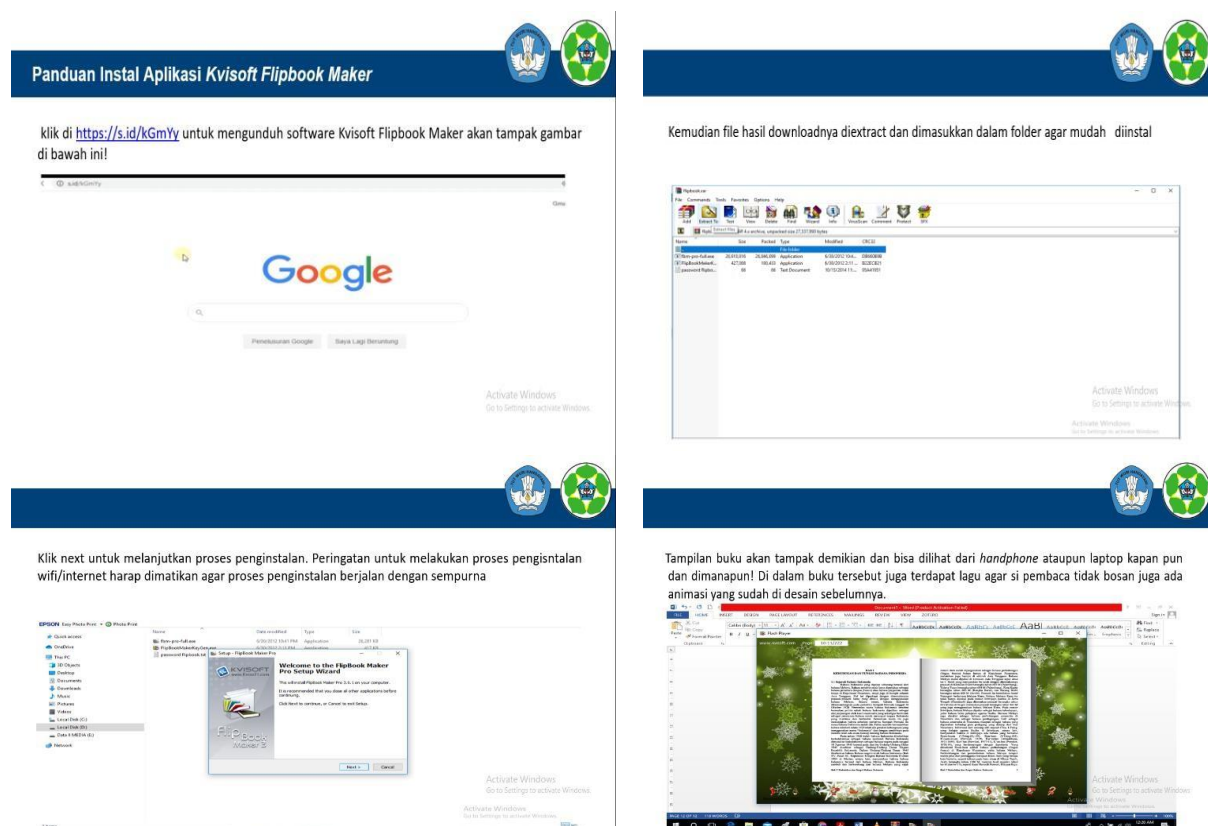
Panduan Instal Aplikasi *Kvisoft Flipbook Maker*

klik di https://s.id/kGmYy untuk mengunduh software Kvisoft Flipbook Maker akan tampak gambar di bawah ini!

s.id/kGmYy

Google

Penelusuran Google | Saya Lagi Beruntung

Activate Windows
Go to Settings to activate Windows.

Kemudian file hasil downloadnya diextract dan dimasukkan dalam folder agar mudah diinstal

Flipbook.rar

File Commands Tools Favorites Options Help

Add | Extract To | Test | View | Delete | Find | Wizard | Info | VirusScan | Comment | Protect | SFX

| Name | Size | Packed | Type | Modified | CRC32 |
|---|---|---|---|---|---|
| .. | | | File folder | | |
| fbm-pro-full.exe | 20,910,016 | 20,586,090 | Application | 6/30/2012 10:4... | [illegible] |
| FlipBookMakerK... | 427,008 | 190,403 | Application | 6/30/2012 2:11... | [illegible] |
| password flipbo... | 66 | 66 | Text Document | 10/13/2014 11:... | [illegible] |

Activate Windows
Go to Settings to activate Windows.

Klik next untuk melanjutkan proses penginstalan. Peringatan untuk melakukan proses pengisntalan wifi/internet harap dimatikan agar proses penginstalan berjalan dengan sempurna

Setup - FlipBook Maker Pro

Welcome to the FlipBook Maker Pro Setup Wizard

This will install Flipbook Maker Pro 3.6.1 on your computer.

It is recommended that you close all other applications before continuing.

Click Next to continue, or Cancel to exit Setup.

Next > | Cancel

Quick access
OneDrive
This PC
3D Objects
Desktop
Documents
Downloads
Music
Pictures
Videos
Local Disk (C:)
Local Disk (D:)
Data 4 MEDIA (E:)
Network

Activate Windows
Go to Settings to activate Windows.

Tampilan buku akan tampak demikian dan bisa dilihat dari *handphone* ataupun laptop kapan pun dan dimanapun! Di dalam buku tersebut juga terdapat lagu agar si pembaca tidak bosan juga ada animasi yang sudah di desain sebelumnya.

Flash Player

Activate Windows
Go to Settings to activate Windows.